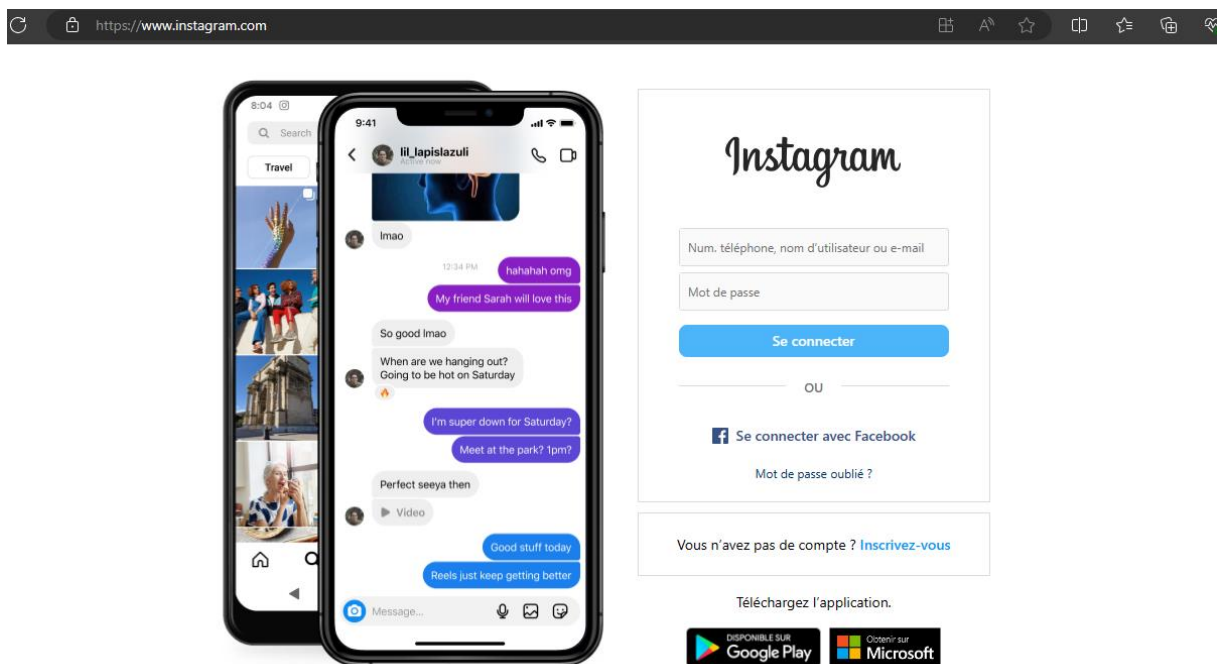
https://www.instagram.com

8:04
Search
Travel

9:41
lil_lapislazuli
Active now
lmao
12:34 PM
hahahah omg
My friend Sarah will love this
So good lmao
When are we hanging out? Going to be hot on Saturday
I'm super down for Saturday?
Meet at the park? 1pm?
Perfect seeya then
Video
Good stuff today
Reels just keep getting better
Message...

Instagram

Num. téléphone, nom d'utilisateur ou e-mail
Mot de passe
Se connecter
OU
Se connecter avec Facebook
Mot de passe oublié ?

Vous n'avez pas de compte ? Inscrivez-vous

Téléchargez l'application.
DISPONIBLE SUR Google Play
Obtenir sur Microsoft